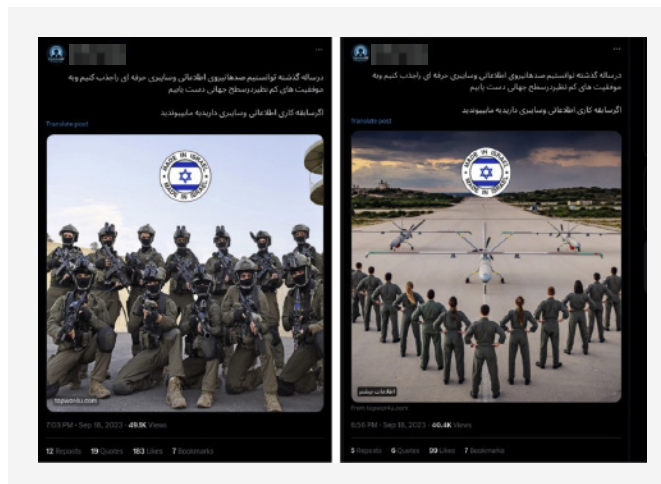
درسالە گذشتە توانستیم صدهانیروی اطلاعاتی وسایبری حرفه ای راجذب کنیم وبه موفقیت های کم نظیردرسطح جهانی دست یابیم

اگرسابقه کاری اطلاعاتی وسایبری داریدبه ماپیوندید

Translate post

MADE IN ISRAEL

7:03 PM · Sep 18, 2023 · 49.5K Views

12 Reposts 19 Quotes 163 Likes 7 Bookmarks

درسالە گذشتە توانستیم صدهانیروی اطلاعاتی وسایبری حرفه ای راجذب کنیم وبه موفقیت های کم نظیردرسطح جهانی دست یابیم

اگرسابقه کاری اطلاعاتی وسایبری داریدبه ماپیوندید

Translate post

MADE IN ISRAEL

اطلاعات بیشتر

From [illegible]

6:56 PM · Sep 18, 2023 · 46.4K Views

5 Reposts 6 Quotes 99 Likes 7 Bookmarks